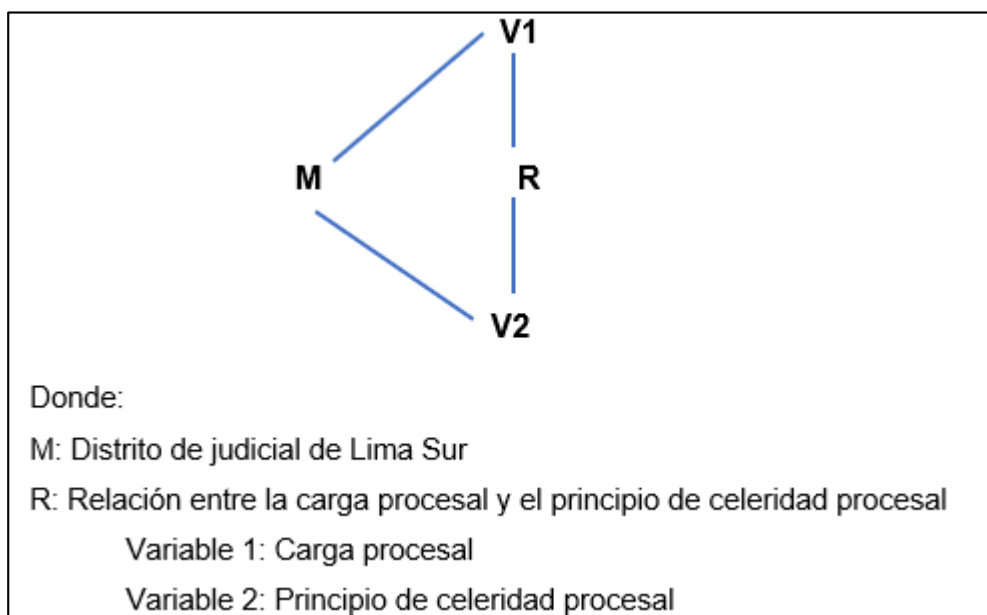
V1

M

R

V2

Donde:

M: Distrito de judicial de Lima Sur

R: Relación entre la carga procesal y el principio de celeridad procesal

Variable 1: Carga procesal

Variable 2: Principio de celeridad procesal